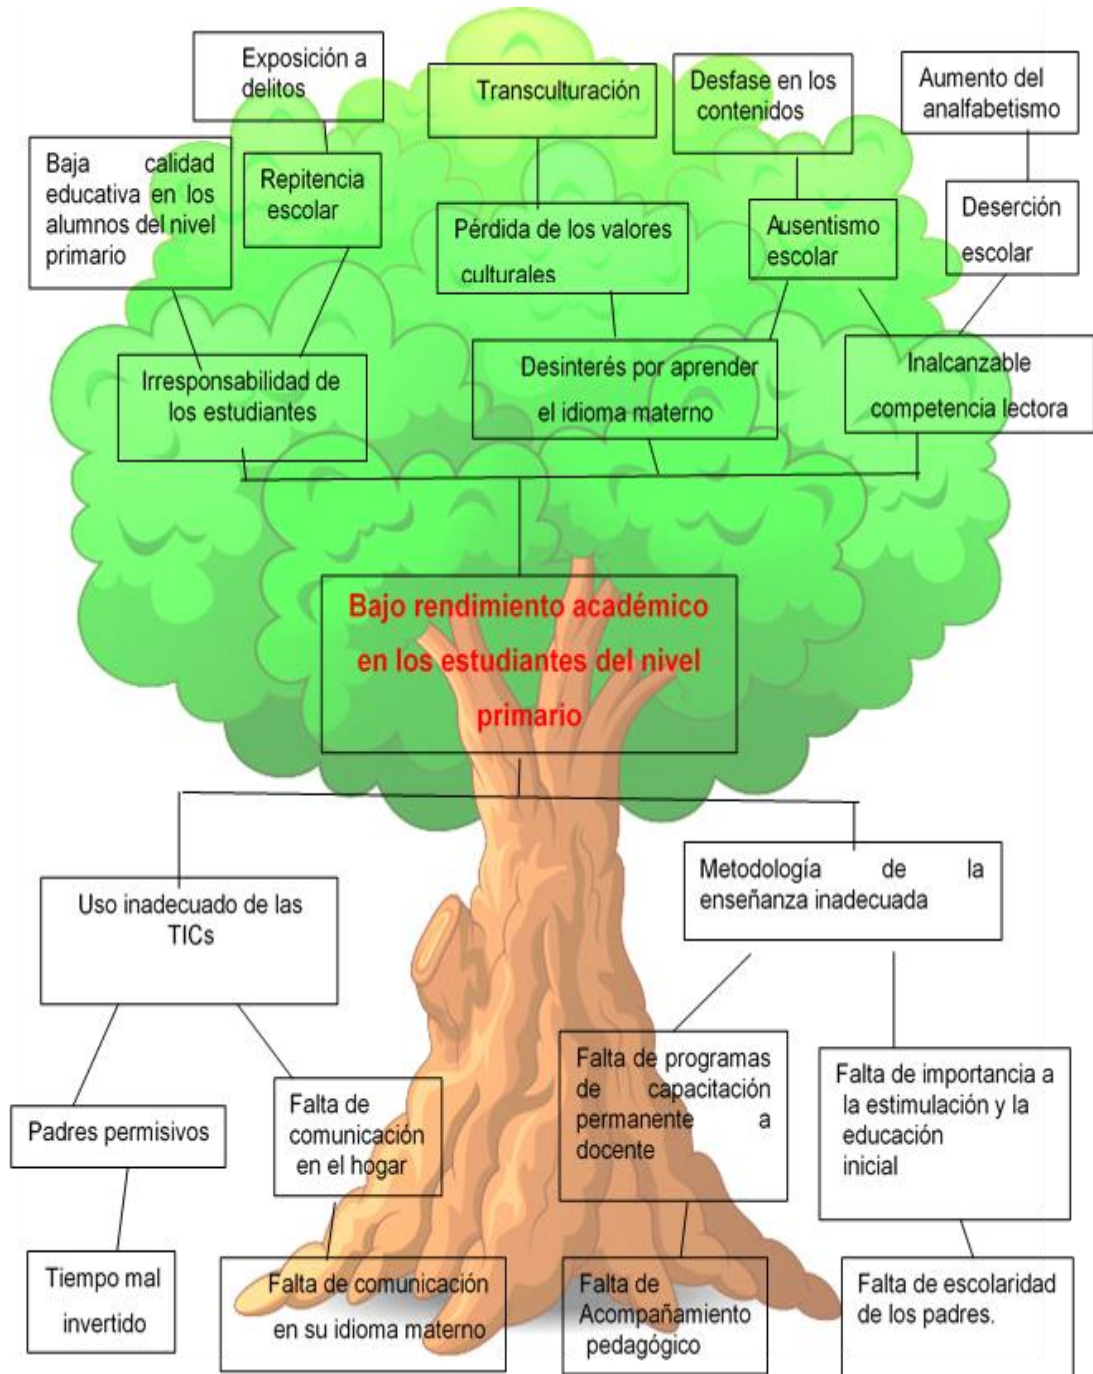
Exposición a delitos

Transculturación

Desfase en los contenidos

Aumento del analfabetismo

Baja calidad educativa en los alumnos del nivel primario

Repitencia escolar

Pérdida de los valores culturales

Ausentismo escolar

Deserción escolar

Irresponsabilidad de los estudiantes

Desinterés por aprender el idioma materno

Inalcanzable competencia lectora

Bajo rendimiento académico en los estudiantes del nivel primario

Uso inadecuado de las TICs

Metodología de la enseñanza inadecuada

Padres permisivos

Falta de comunicación en el hogar

Falta de programas de capacitación permanente a docente

Falta de importancia a la estimulación y la educación inicial

Tiempo mal invertido

Falta de comunicación en su idioma materno

Falta de Acompañamiento pedagógico

Falta de escolaridad de los padres.